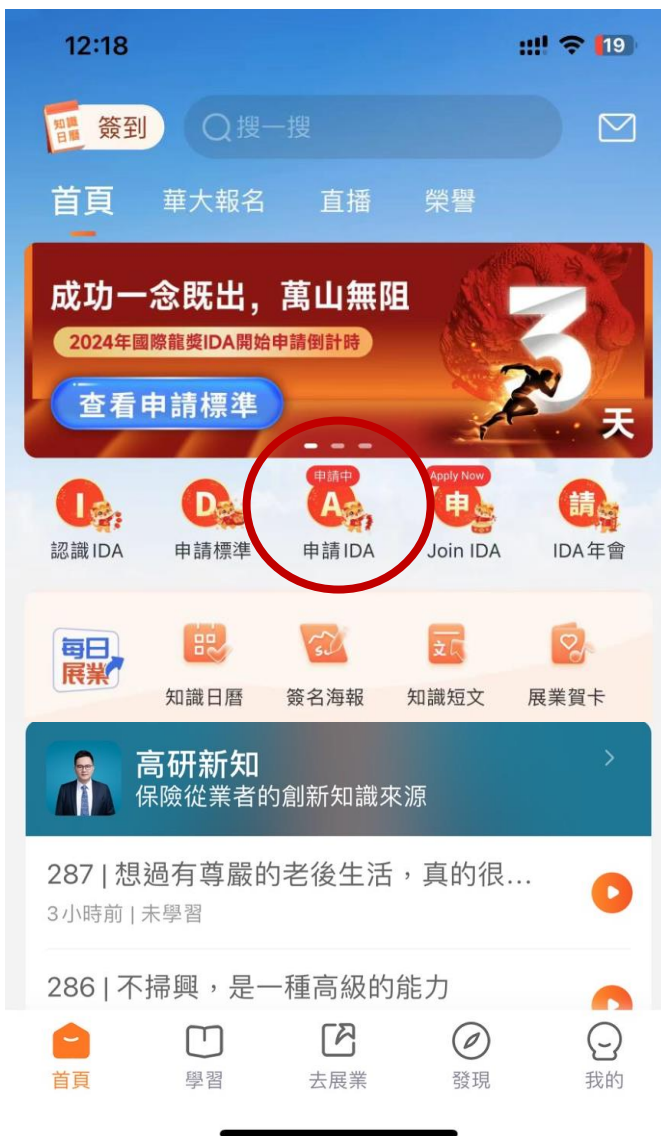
12:18

19

知識日曆 簽到

搜一搜

首頁 華大報名 直播 榮譽

成功一念既出，萬山無阻

2024年國際龍獎IDA開始申請倒計時

查看申請標準

3

天

I 認識IDA

D 申請標準

申請中 A 申請IDA

Apply Now 申 Join IDA

請 IDA年會

每日展業

知識日曆

簽名海報

知識短文

展業賀卡

高研新知

保險從業者的創新知識來源

287 | 想過有尊嚴的老後生活，真的很…

3小時前 | 未學習

286 | 不掃興，是一種高級的能力

首頁 學習 去展業 發現 我的